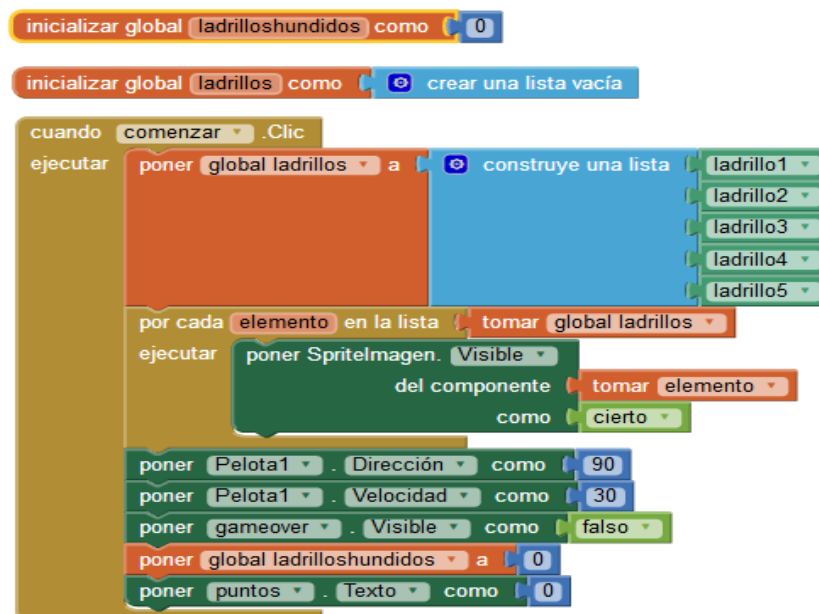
inicializar global ladrilloshundidos como 0

inicializar global ladrillos como crear una lista vacía

cuando comenzar .Clic
ejecutar poner global ladrillos a construye una lista ladrillo1 ladrillo2 ladrillo3 ladrillo4 ladrillo5
por cada elemento en la lista tomar global ladrillos
ejecutar poner SpriteImagen. Visible
del componente tomar elemento
como cierto
poner Pelota1 . Dirección como 90
poner Pelota1 . Velocidad como 30
poner gameover . Visible como falso
poner global ladrilloshundidos a 0
poner puntos . Texto como 0